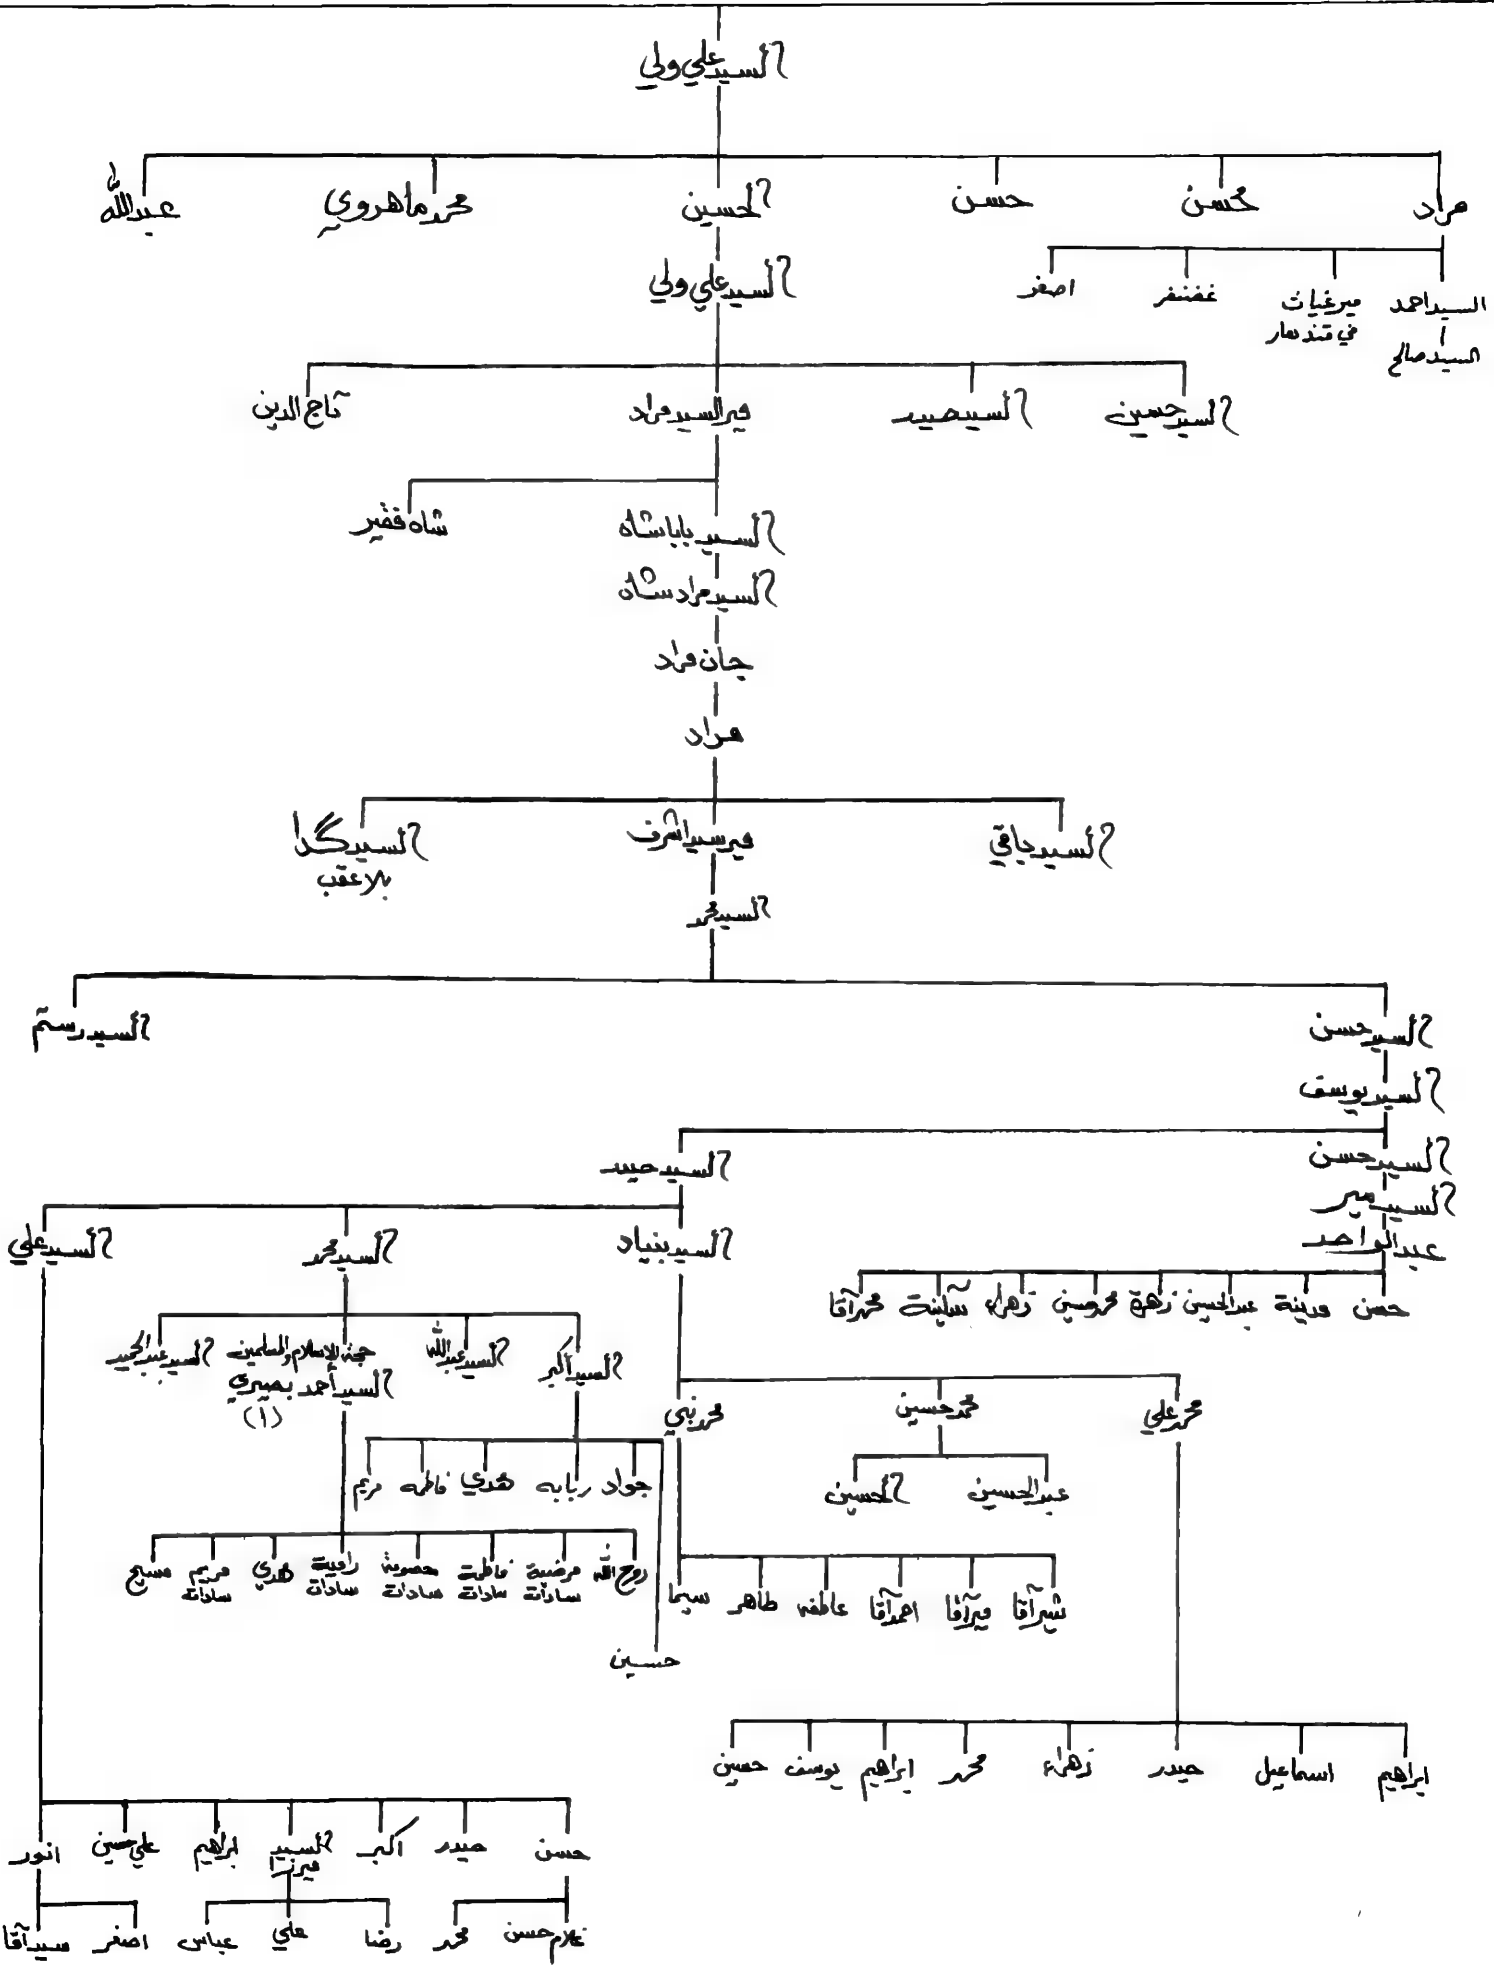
السيد علي ولي

عبدالله
محمد ماهروي
الحسين
حسن
محسن
مراد

اصغر
غضنفر
ميرغيات في قندهار
السيد احمد السيد صالح

السيد علي ولي

تاج الدين
مير السيد مراد
السيد حميد
السيد حسين

شاه فقير
السيد باباشاه
السيد مراد شاه
جان مراد
مراد

السيد گدا بلاعقب
مير سيد اشرف
السيد باقي

السيد محمد

السيد رستم
السيد حسن
السيد يوسف

السيد حميد
السيد حسن
السيد مير عبدالواحد

حسن
مدينة
عبدالحسين
زهرة
محمد حسين
زهراء
سكينة
محمد آقا

السيد علي
السيد محمد
السيد بنياد

السيد عبدالحميد
حجة الاسلام والمسلمين السيد أحمد بصيري (١)
السيد عبدالله
السيد اكبر

محمد نبي
محمد حسين
محمد علي

جواد
ربابه
هدي
فاطمه
مريم

الحسين
عبدالحسين

روح الله
مرضية سادات
فاطمة سادات
معصومة سادات
راضية سادات
هدي
مريم سادات
مسيح

شيرآقا
ميرآقا
احمد آقا
عاطفه
طاهر
سيما

حسين

ابراهيم
اسماعيل
حيدر
زهراء
محمد
ابراهيم
يوسف
حسين

حسن
حيدر
اكبر
السيد فيروز
ابراهيم
علي حسين
انور

غلام حسن
محمد
رضا
علي
عباس
اصغر
سيد آقا